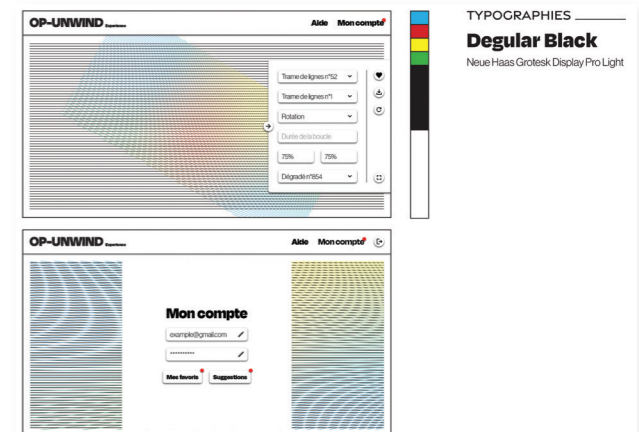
OP-UNWIND Experience

Aide Mon compte

Trame de lignes n°52

Trame de lignes n°1

Rotation

Durée de la boucle

75%

75%

Dégradé n°854

TYPOGRAPHIES

Degular Black

Neue Haas Grotesk Display Pro Light

OP-UNWIND Experience

Aide Mon compte

Mon compte

example@gmail.com

••••••••••

Mes favoris

Suggestions